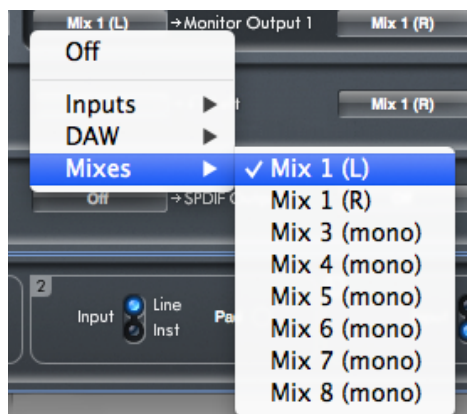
Mix 1 (L) →Monitor Output 1 Mix 1 (R)

Off

Inputs ▶
DAW ▶
Mixes ▶

Mix 1 (R)

Off →SPDIF

✓ Mix 1 (L)
Mix 1 (R)
Mix 3 (mono)
Mix 4 (mono)
Mix 5 (mono)
Mix 6 (mono)
Mix 7 (mono)
Mix 8 (mono)

2
Input Line Inst
Pa